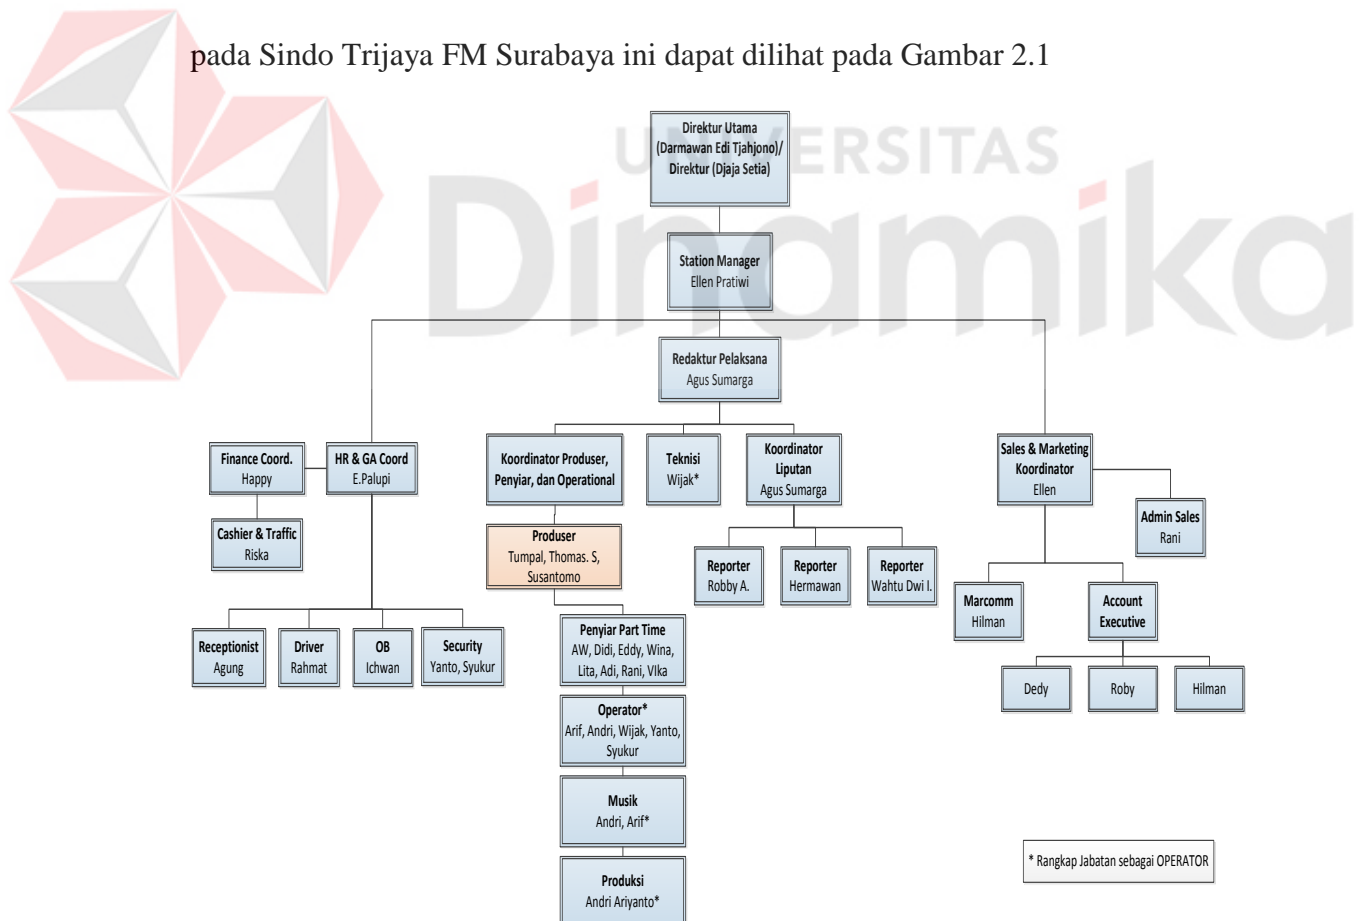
pada Sindo Trijaya FM Surabaya ini dapat dilihat pada Gambar 2.1

UNIVERSITAS
Dinamika

Direktur Utama
(Darmawan Edi Tjahjono)/
Direktur (Djaja Setia)

Station Manager
Ellen Pratiwi

Redaktur Pelaksana
Agus Sumarga

Finance Coord.
Happy

Cashier & Traffic
Riska

HR & GA Coord
E.Palupi

Receptionist
Agung

Driver
Rahmat

OB
Ichwan

Security
Yanto, Syukur

Koordinator Produser,
Penyiar, dan Operational

Produser
Tumpal, Thomas. S,
Susantomo

Penyiar Part Time
AW, Didi, Eddy, Wina,
Lita, Adi, Rani, Vika

Operator*
Arif, Andri, Wijak, Yanto,
Syukur

Musik
Andri, Arif*

Produksi
Andri Ariyanto*

Teknisi
Wijak*

Koordinator
Liputan
Agus Sumarga

Reporter
Robby A.

Reporter
Hermawan

Reporter
Wahtu Dwi I.

Sales & Marketing
Koordinator
Ellen

Admin Sales
Rani

Marcomm
Hilman

Account
Executive

Dedy

Roby

Hilman

* Rangkap Jabatan sebagai OPERATOR